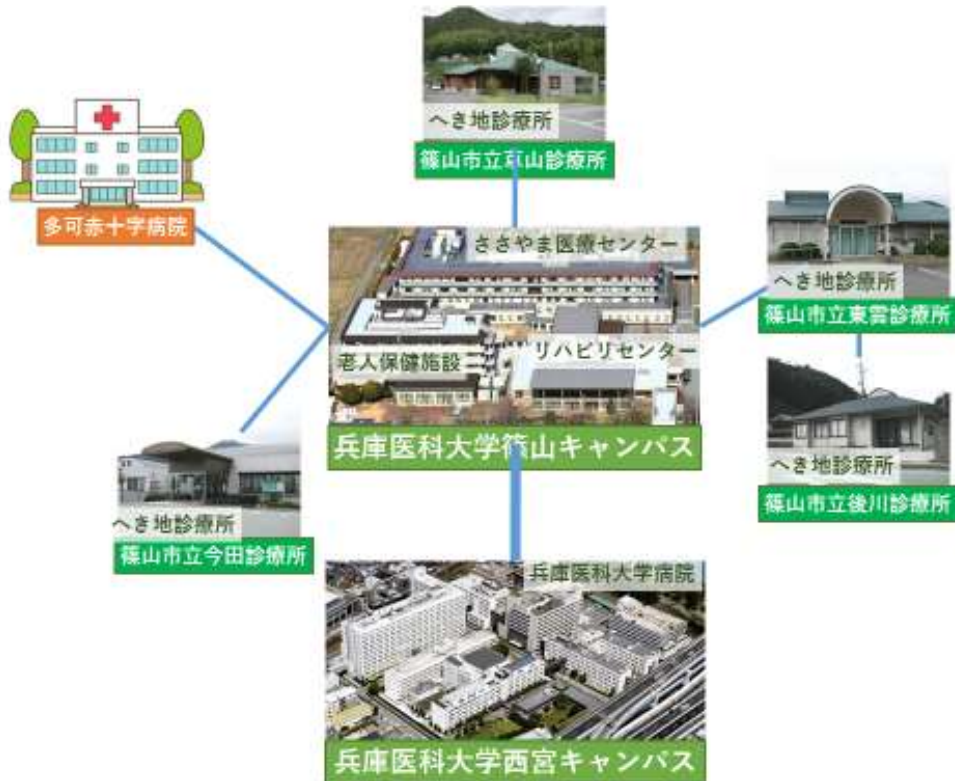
へき地診療所
篠山市立草山診療所

多可赤十字病院

ささやま医療センター
老人保健施設
リハビリセンター
兵庫医科大学篠山キャンパス

へき地診療所
篠山市立東雲診療所

へき地診療所
篠山市立後川診療所

へき地診療所
篠山市立今田診療所

兵庫医科大学病院
兵庫医科大学西宮キャンパス